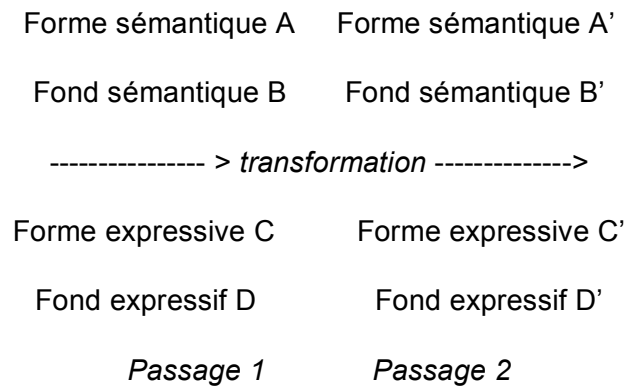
Forme sémantique A Forme sémantique A'

Fond sémantique B Fond sémantique B'

---------------- > *transformation* -------------->

Forme expressive C Forme expressive C'

Fond expressif D Fond expressif D'

*Passage 1* *Passage 2*